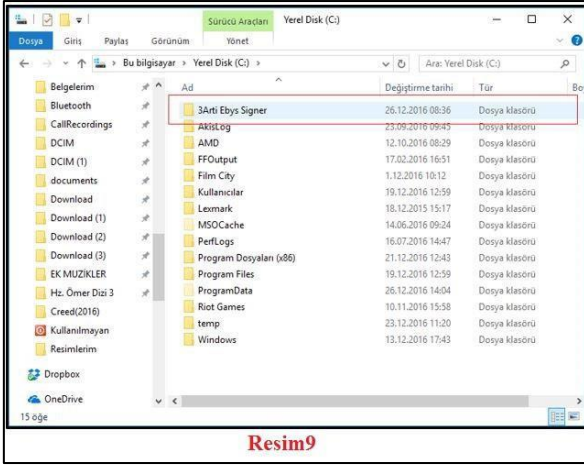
Sürücü Araçları Yerel Disk (C:)

Dosya Giriş Paylaş Görünüm Yönet

Bu bilgisayar > Yerel Disk (C:) >

Ara: Yerel Disk (C:)

Belgelerim
Bluetooth
CallRecordings
DCIM
DCIM (1)
documents
Download
Download (1)
Download (2)
Download (3)
EK MUZİKLER
Hz. Ömer Dizi 3
Creed(2016)
Kullanılmayan
Resimlerim
Dropbox
OneDrive

| Ad | Değiştirme tarihi | Tür |
|---|---|---|
| 3Arti Ebys Signer | 26.12.2016 08:36 | Dosya klasörü |
| AkisLog | 23.09.2016 09:45 | Dosya klasörü |
| AMD | 12.10.2016 08:29 | Dosya klasörü |
| FFOutput | 17.02.2016 16:51 | Dosya klasörü |
| Film City | 1.12.2016 10:12 | Dosya klasörü |
| Kullanıcılar | 19.12.2016 12:59 | Dosya klasörü |
| Lexmark | 18.12.2015 15:17 | Dosya klasörü |
| MSOCache | 14.06.2016 09:24 | Dosya klasörü |
| PerfLogs | 16.07.2016 14:47 | Dosya klasörü |
| Program Dosyaları (x86) | 21.12.2016 12:43 | Dosya klasörü |
| Program Files | 19.12.2016 12:59 | Dosya klasörü |
| ProgramData | 26.12.2016 14:04 | Dosya klasörü |
| Riot Games | 10.11.2016 15:58 | Dosya klasörü |
| temp | 23.12.2016 11:20 | Dosya klasörü |
| Windows | 13.12.2016 17:43 | Dosya klasörü |

15 öğe

Resim9